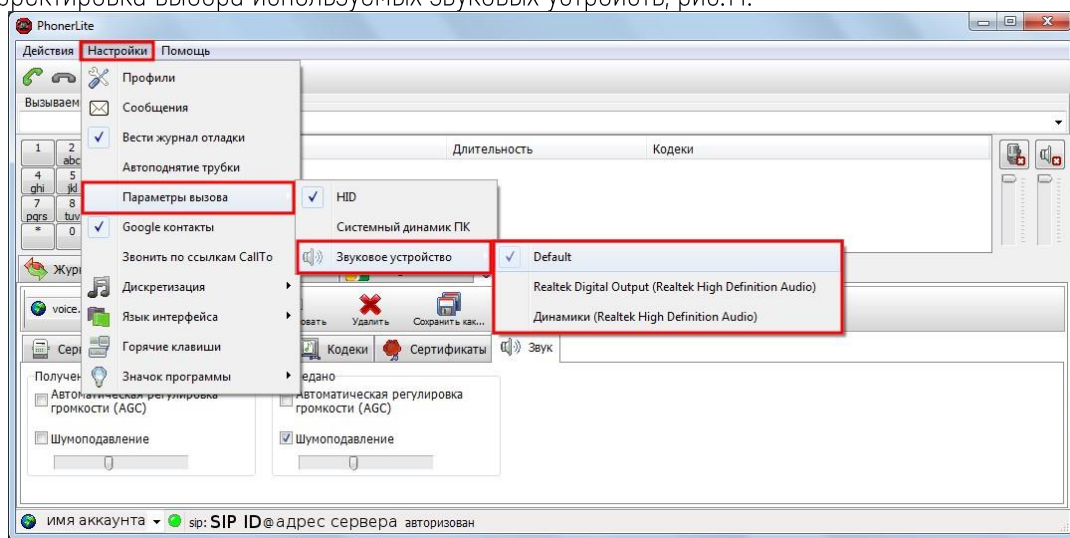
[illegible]ректировка выбора используемых звуковых устройств, рис.11.

PhonerLite

Действия Настройки Помощь

Профили
Сообщения
Вести журнал отладки
Автоподнятие трубки
Параметры вызова
Google контакты
Звонить по ссылкам CallTo
Дискретизация
Язык интерфейса
Горячие клавиши
Значок программы

HID
Системный динамик ПК
Звуковое устройство

Default
Realtek Digital Output (Realtek High Definition Audio)
Динамики (Realtek High Definition Audio)

Вызываем

1 2 abc
4 ghi 5 jkl
7 pqrs 8 tuv
* 0

Длительность
Кодеки

Жур

voice.

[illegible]овать Удалить Сохранить как...

Серв Кодеки Сертификаты Звук

Получен
Автоматическая регулировка громкости (AGC)
Шумоподавление

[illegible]едано
Автоматическая регулировка громкости (AGC)
Шумоподавление

имя аккаунта sip: SIP ID@адрес сервера авторизован